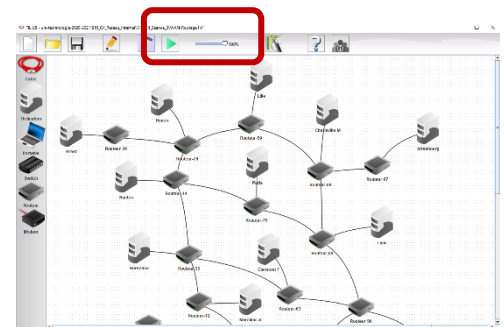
* ILUS - ...\technologie-2020-2021-S10_C1_Reseau_Internet\C.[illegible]_Games_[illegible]Routage.fs*

100%

Cable

Ordinateur

Portable

Switch

Routeur

Modem

Lille

Rouen

Charleville-M

Brest

Routeur 35

Routeur 29

Routeur 59

Strasbourg

Routeur 67

Routeur 14

Routeur 08

Paris

Nantes

Routeur 75

Lyon

Routeur 69

Clermont F

Routeur 33

Routeur 63

Routeur 12

Marseille 2

Routeur 06